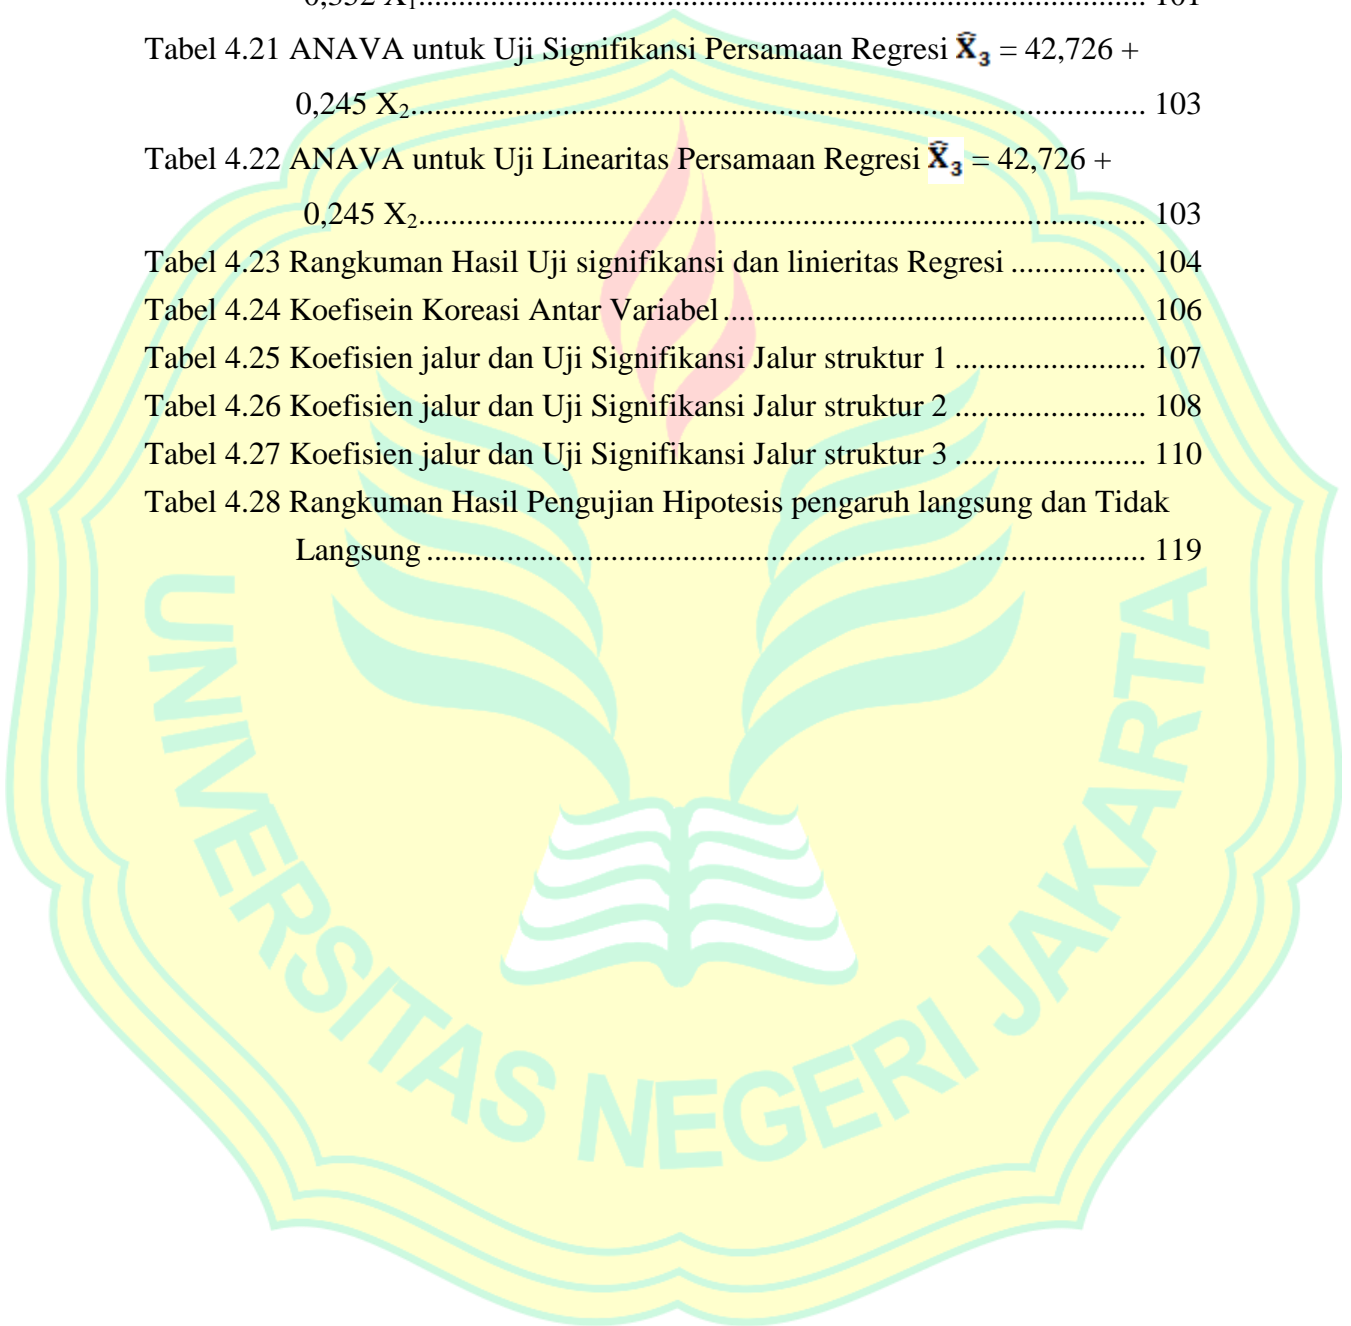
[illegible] $X_1$............................................................................................ 101

Tabel 4.21 ANAVA untuk Uji Signifikansi Persamaan Regresi $\hat{X}_3$ = 42,726 + 0,245 $X_2$............................................................................................ 103

Tabel 4.22 ANAVA untuk Uji Linearitas Persamaan Regresi $\hat{X}_3$ = 42,726 + 0,245 $X_2$............................................................................................ 103

Tabel 4.23 Rangkuman Hasil Uji signifikansi dan linieritas Regresi ................. 104

Tabel 4.24 Koefisein Koreasi Antar Variabel ..................................................... 106

Tabel 4.25 Koefisien jalur dan Uji Signifikansi Jalur struktur 1 ........................ 107

Tabel 4.26 Koefisien jalur dan Uji Signifikansi Jalur struktur 2 ........................ 108

Tabel 4.27 Koefisien jalur dan Uji Signifikansi Jalur struktur 3 ........................ 110

Tabel 4.28 Rangkuman Hasil Pengujian Hipotesis pengaruh langsung dan Tidak Langsung ............................................................................................ 119

UNIVERSITAS NEGERI JAKARTA